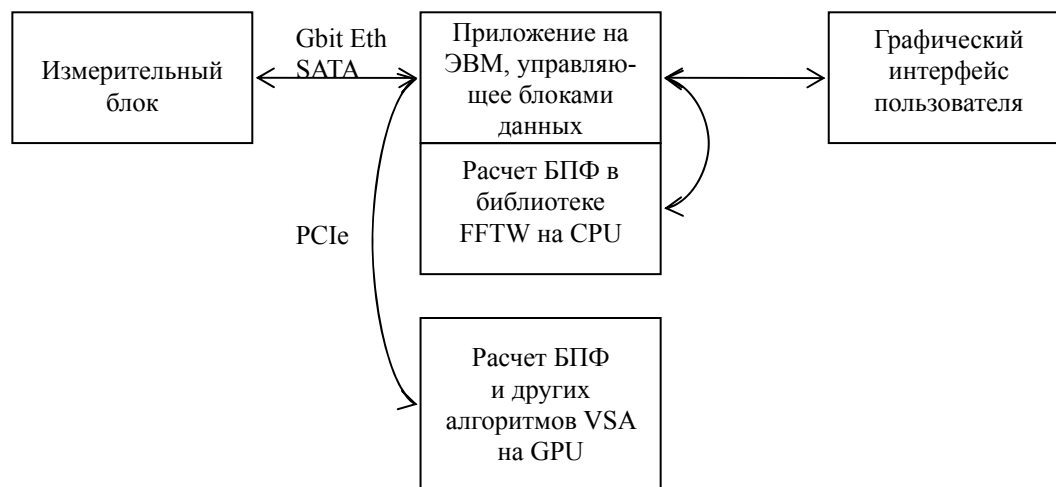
Измерительный блок

Gbit Eth SATA

Приложение на ЭВМ, управляющее блоками данных

Расчет БПФ в библиотеке FFTW на CPU

Графический интерфейс пользователя

PCIe

Расчет БПФ и других алгоритмов VSA на GPU